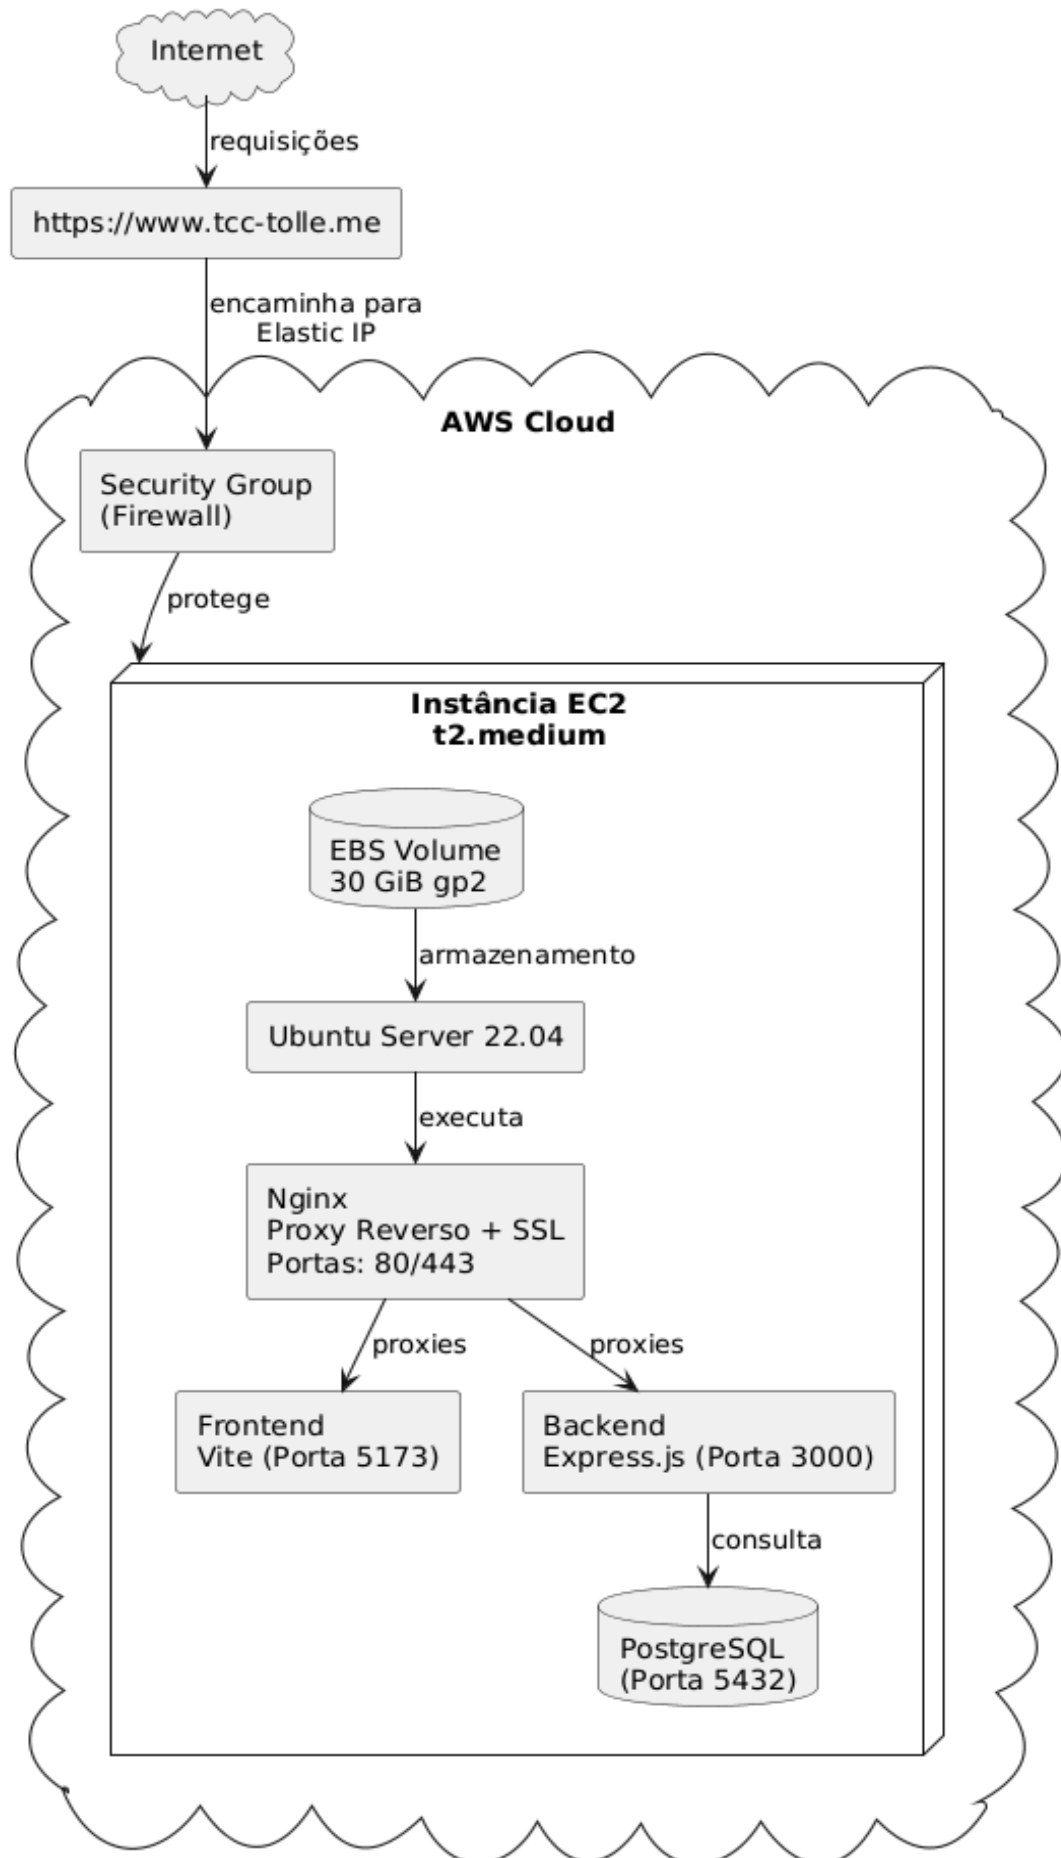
Internet

requisições

https://www.tcc-tolle.me

encaminha para
Elastic IP

AWS Cloud

Security Group
(Firewall)

protege

Instância EC2
t2.medium

EBS Volume
30 GiB gp2

armazenamento

Ubuntu Server 22.04

executa

Nginx
Proxy Reverso + SSL
Portas: 80/443

proxies

proxies

Frontend
Vite (Porta 5173)

Backend
Express.js (Porta 3000)

consulta

PostgreSQL
(Porta 5432)